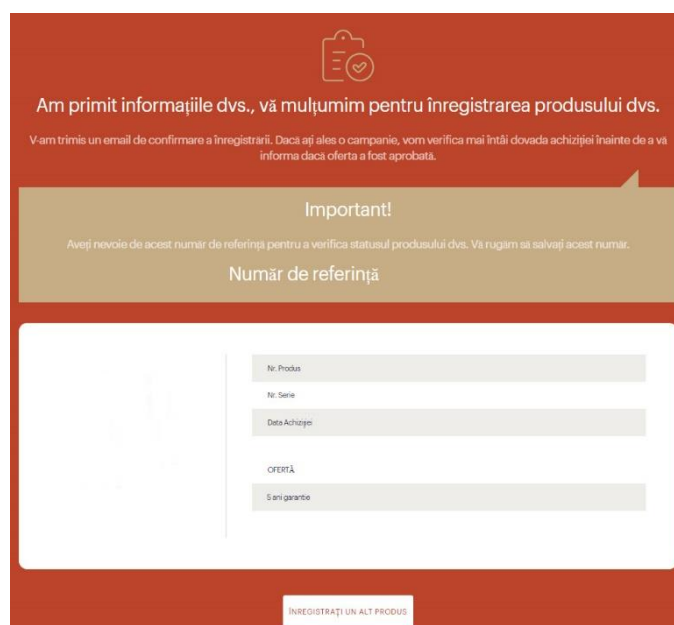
Am primit informațiile dvs., vă mulțumim pentru înregistrarea produsului dvs.

V-am trimis un email de confirmare a înregistrării. Dacă ați ales o campanie, vom verifica mai întâi dovada achiziției înainte de a vă informa dacă oferta a fost aprobată.

Important!

Aveți nevoie de acest număr de referință pentru a verifica statusul produsului dvs. Vă rugam să salvați acest număr.

Număr de referință

Nr. Produs

Nr. Serie

Data Achiziței

OFERTĂ

5 ani garanție

ÎNREGISTRAȚI UN ALT PRODUS